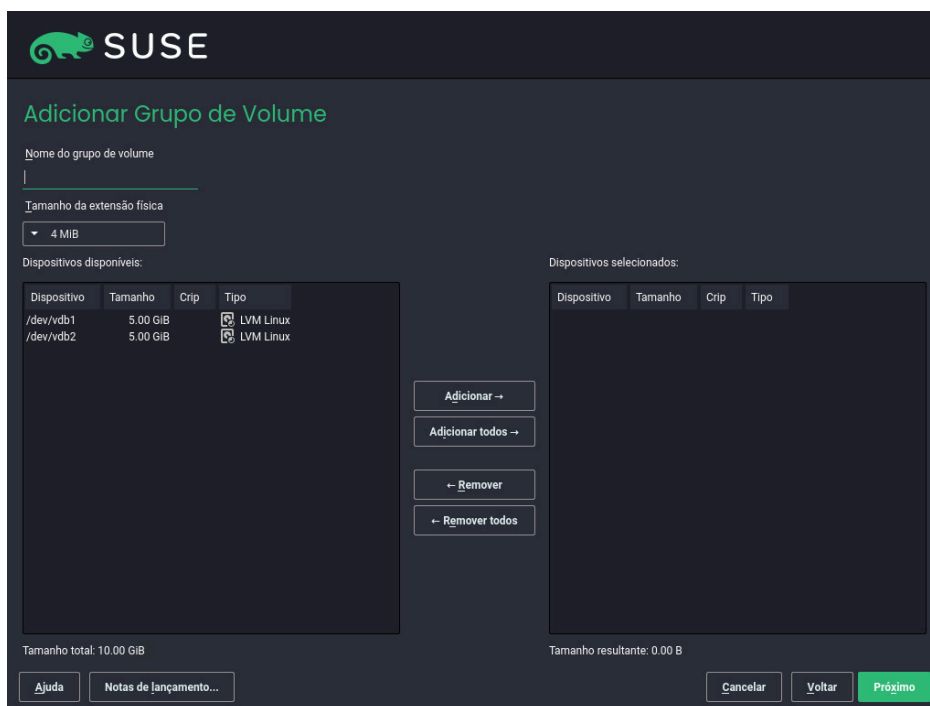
SUSE

Adicionar Grupo de Volume

Nome do grupo de volume

Tamanho da extensão física

4 MiB

Dispositivos disponíveis:

| Dispositivo | Tamanho | Crip | Tipo |
|---|---|---|---|
| /dev/vdb1 | 5.00 GiB | | LVM Linux |
| /dev/vdb2 | 5.00 GiB | | LVM Linux |

Adicionar →

Adicionar todos →

← Remover

← Remover todos

Dispositivos selecionados:

| Dispositivo | Tamanho | Crip | Tipo |
|---|---|---|---|

Tamanho total: 10.00 GiB

Tamanho resultante: 0.00 B

Ajuda

Notas de lançamento...

Cancelar

Voltar

Próximo